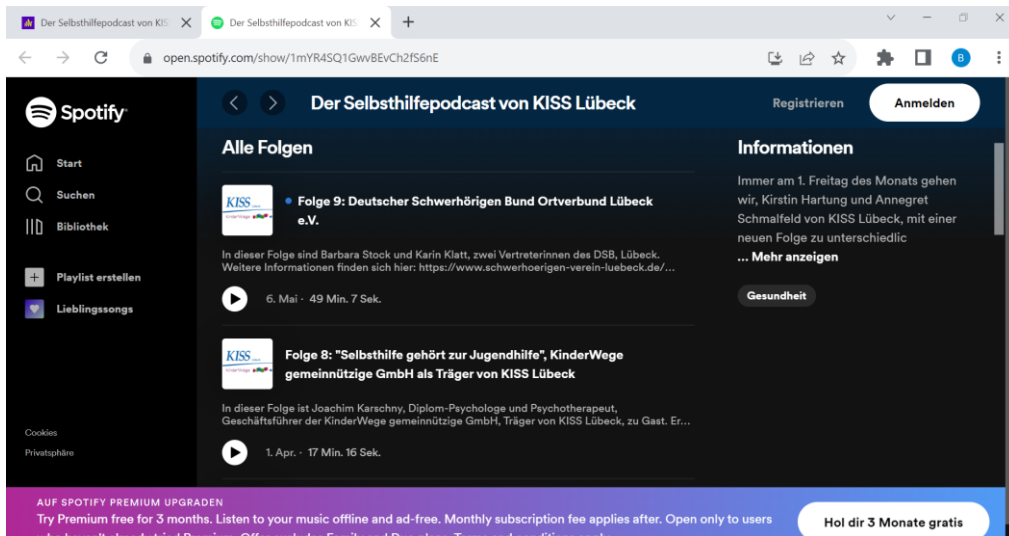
Der Selbsthilfepodcast von KIS ×
Der Selbsthilfepodcast von KIS ×
+

open.spotify.com/show/1mYR4SQ1GwvBEvCh2fS6nE

B

Spotify

Start
Suchen
Bibliothek

Playlist erstellen
Lieblingssongs

Cookies
Privatsphäre

Der Selbsthilfepodcast von KISS Lübeck

Registrieren
Anmelden

Alle Folgen

KISS

Folge 9: Deutscher Schwerhörigen Bund Ortverbund Lübeck e.V.

In dieser Folge sind Barbara Stock und Karin Klatt, zwei Vertreterinnen des DSB, Lübeck. Weitere Informationen finden sich hier: https://www.schwerhoerigen-verein-luebeck.de/...

6. Mai · 49 Min. 7 Sek.

KISS

Folge 8: "Selbsthilfe gehört zur Jugendhilfe", KinderWege gemeinnützige GmbH als Träger von KISS Lübeck

In dieser Folge ist Joachim Karschny, Diplom-Psychologe und Psychotherapeut, Geschäftsführer der KinderWege gemeinnützige GmbH, Träger von KISS Lübeck, zu Gast. Er...

1. Apr. · 17 Min. 16 Sek.

Informationen

Immer am 1. Freitag des Monats gehen wir, Kirstin Hartung und Annegret Schmalfeld von KISS Lübeck, mit einer neuen Folge zu unterschiedlic

... Mehr anzeigen

Gesundheit

AUF SPOTIFY PREMIUM UPGRADEN
Try Premium free for 3 months. Listen to your music offline and ad-free. Monthly subscription fee applies after. Open only to users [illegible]

Hol dir 3 Monate gratis